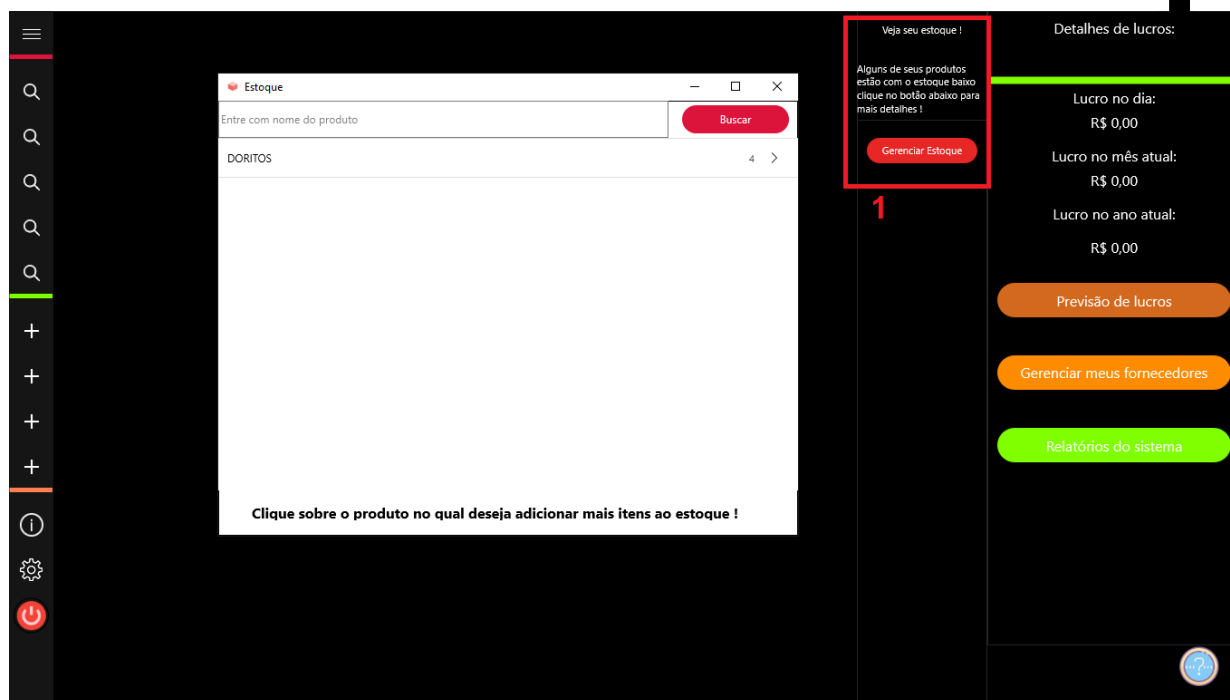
Estoque

Entre com nome do produto

Buscar

DORITOS 4

Clique sobre o produto no qual deseja adicionar mais itens ao estoque !

Veja seu estoque !

Alguns de seus produtos estão com o estoque baixo clique no botão abaixo para mais detalhes !

Gerenciar Estoque

1

Detalhes de lucros:

Lucro no dia:
R$ 0,00

Lucro no mês atual:
R$ 0,00

Lucro no ano atual:
R$ 0,00

Previsão de lucros

Gerenciar meus fornecedores

Relatórios do sistema